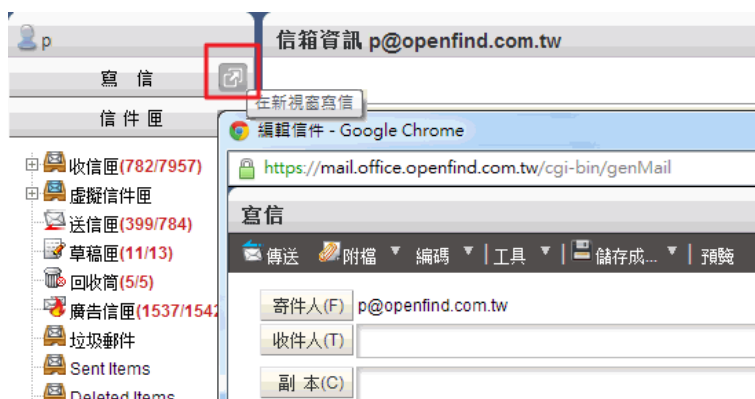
p

信箱資訊 p@openfind.com.tw

寫 信

在新視窗寫信

信 件 匣

編輯信件 - Google Chrome

https://mail.office.openfind.com.tw/cgi-bin/genMail

收信匣(782/7957)
虛擬信件匣
送信匣(399/784)
草稿匣(11/13)
回收筒(5/5)
廣告信匣(1537/1542
垃圾郵件
Sent Items
Deleted Items

寫信

傳送 附檔 ▼ 編碼 ▼ | 工具 ▼ | 儲存成... ▼ | 預覽

寄件人(F) p@openfind.com.tw

收件人(T)

副 本(C)